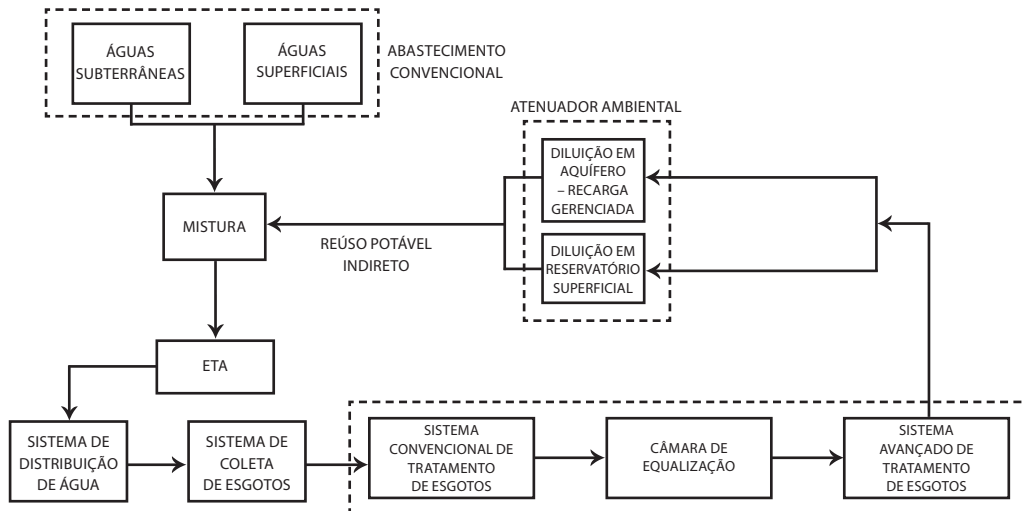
ÁGUAS SUBTERRÂNEAS

ÁGUAS SUPERFICIAIS

ABASTECIMENTO CONVENCIONAL

ATENUADOR AMBIENTAL

DILUIÇÃO EM AQUÍFERO – RECARGA GERENCIADA

DILUIÇÃO EM RESERVATÓRIO SUPERFICIAL

MISTURA

REÚSO POTÁVEL INDIRETO

ETA

SISTEMA DE DISTRIBUIÇÃO DE ÁGUA

SISTEMA DE COLETA DE ESGOTOS

SISTEMA CONVENCIONAL DE TRATAMENTO DE ESGOTOS

CÂMARA DE EQUALIZAÇÃO

SISTEMA AVANÇADO DE TRATAMENTO DE ESGOTOS